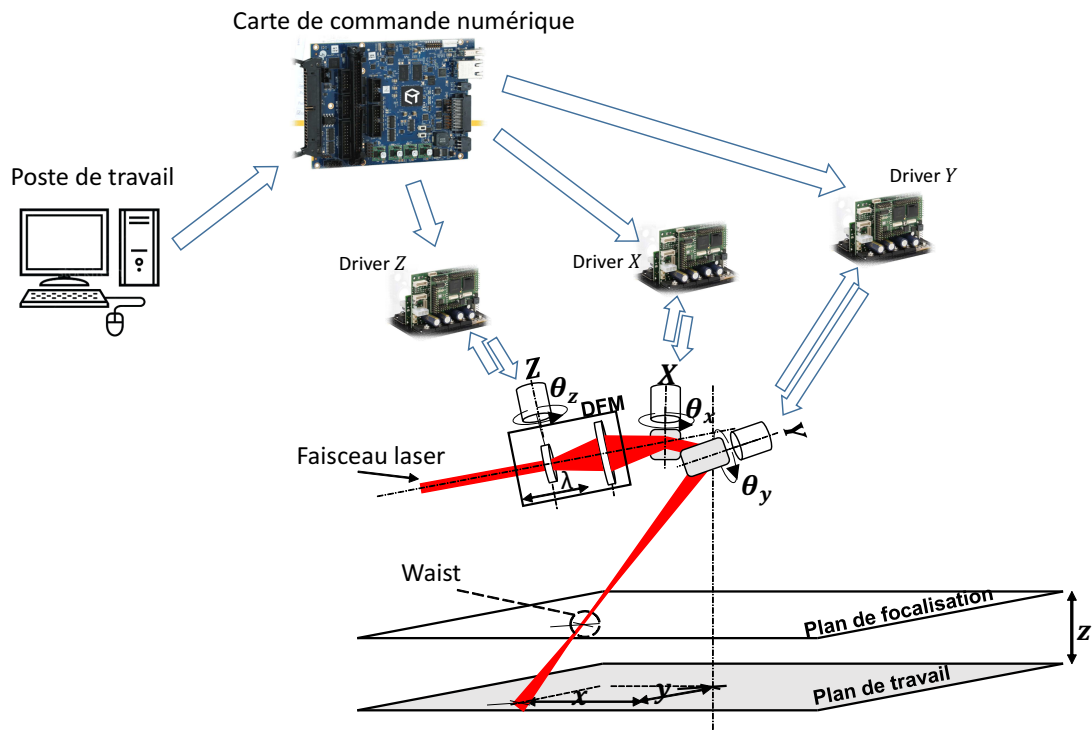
Carte de commande numérique

Poste de travail

Driver $Z$

Driver $X$

Driver $Y$

$Z$

$\theta_z$

DFM

$X$

$\theta_x$

$Y$

Faisceau laser

$\lambda$

$\theta_y$

Waist

Plan de focalisation

$z$

Plan de travail

$x$

$y$